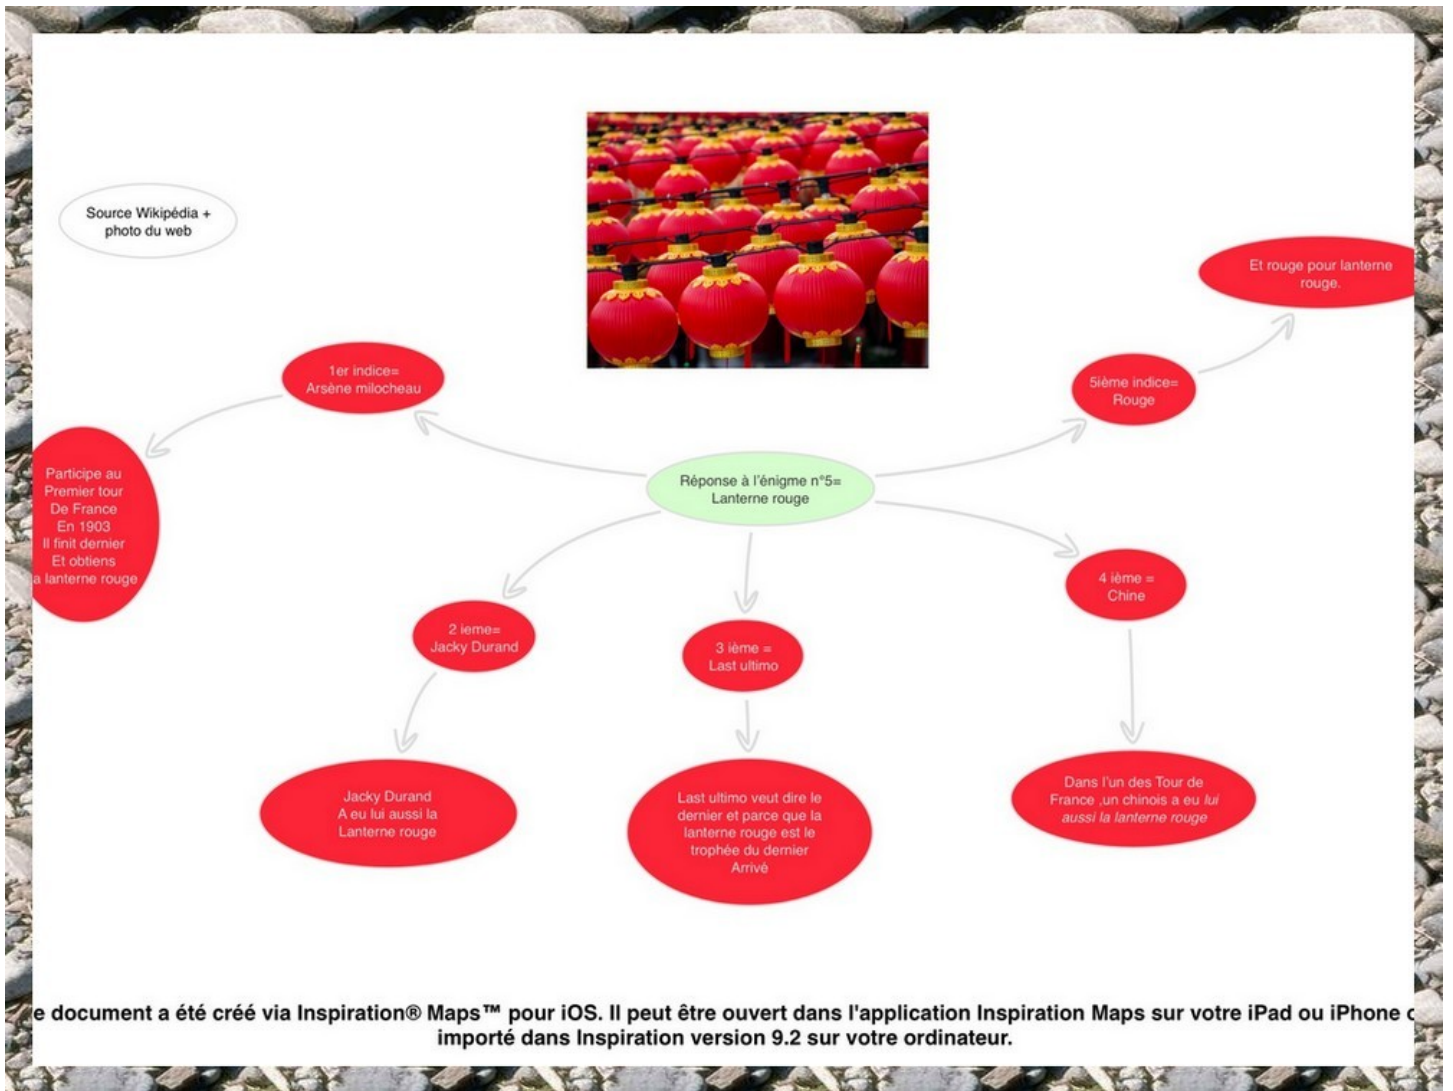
Source Wikipédia + photo du web

Et rouge pour lanterne rouge.

1er indice= Arsène milocheau

5ième indice= Rouge

Participe au Premier tour De France En 1903 Il finit dernier Et obtiens a lanterne rouge

Réponse à l'énigme n°5= Lanterne rouge

4 ième = Chine

2 ieme= Jacky Durand

3 ième = Last ultimo

Jacky Durand A eu lui aussi la Lanterne rouge

Last ultimo veut dire le dernier et parce que la lanterne rouge est le trophée du dernier Arrivé

Dans l'un des Tour de France ,un chinois a eu lui aussi la lanterne rouge

e document a été créé via Inspiration® Maps™ pour iOS. Il peut être ouvert dans l'application Inspiration Maps sur votre iPad ou iPhone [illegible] importé dans Inspiration version 9.2 sur votre ordinateur.